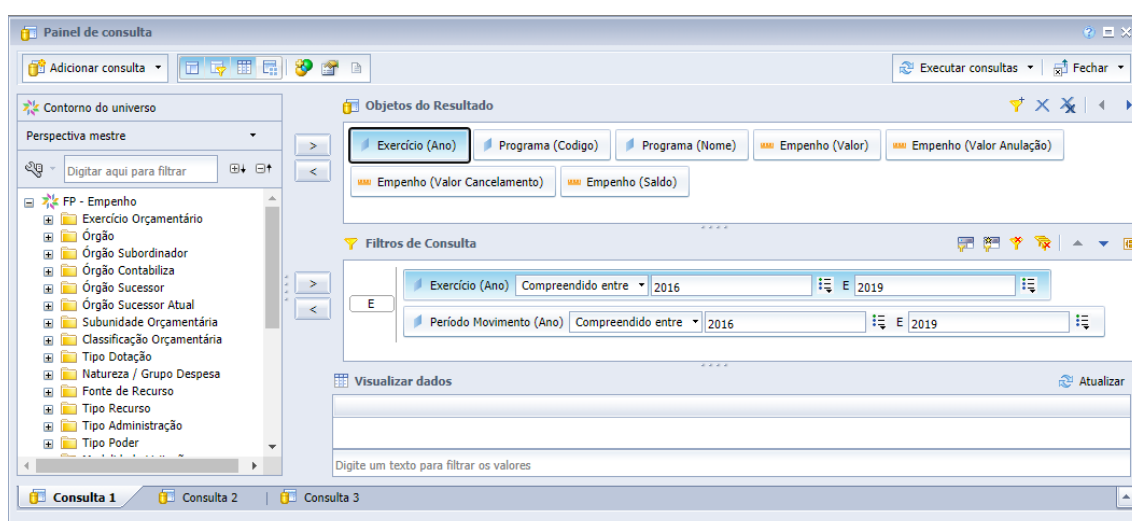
Painel de consulta

Adicionar consulta

Executar consultas
Fechar

Contorno do universo

Perspectiva mestre

Digitar aqui para filtrar

FP - Empenho
Exercício Orçamentário
Órgão
Órgão Subordinador
Órgão Contabiliza
Órgão Sucessor
Órgão Sucessor Atual
Subunidade Orçamentária
Classificação Orçamentária
Tipo Dotação
Natureza / Grupo Despesa
Fonte de Recurso
Tipo Recurso
Tipo Administração
Tipo Poder

>
<

Objetos do Resultado

Exercício (Ano)
Programa (Codigo)
Programa (Nome)
Empenho (Valor)
Empenho (Valor Anulação)
Empenho (Valor Cancelamento)
Empenho (Saldo)

Filtros de Consulta

>
<

E

Exercício (Ano) Compreendido entre 2016 E 2019

Período Movimento (Ano) Compreendido entre 2016 E 2019

Visualizar dados

Atualizar

Digite um texto para filtrar os valores

Consulta 1
Consulta 2
Consulta 3